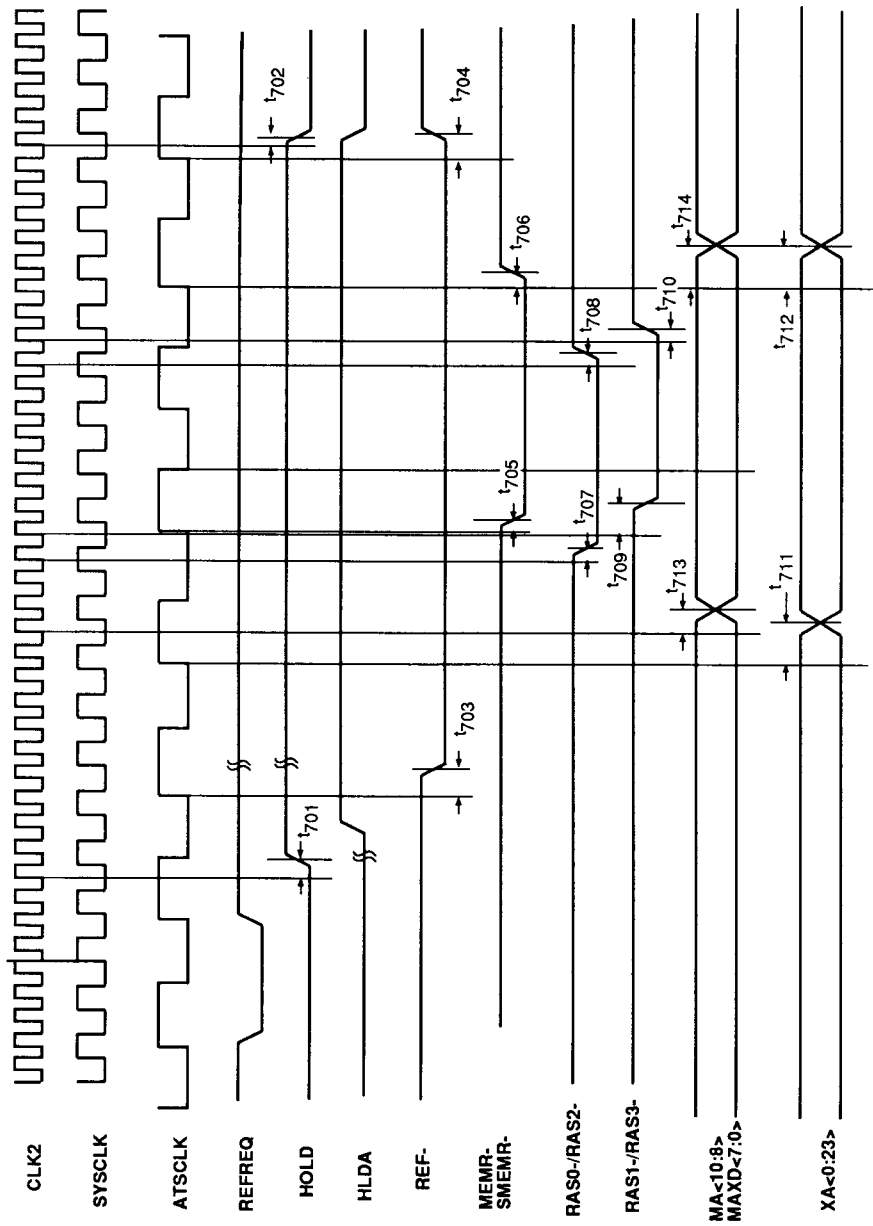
CLK2
SYSCLK
ATSCLK
REFREQ
HOLD
HLDA
REF-
MEMR-
SMEMR-
RAS0-/RAS2-
RAS1-/RAS3-
MA<10:8>
MAXD<7:0>
XA<0:23>
$t_{701}$
$t_{702}$
$t_{703}$
$t_{704}$
$t_{705}$
$t_{706}$
$t_{707}$
$t_{708}$
$t_{709}$
$t_{710}$
$t_{711}$
$t_{712}$
$t_{713}$
$t_{714}$